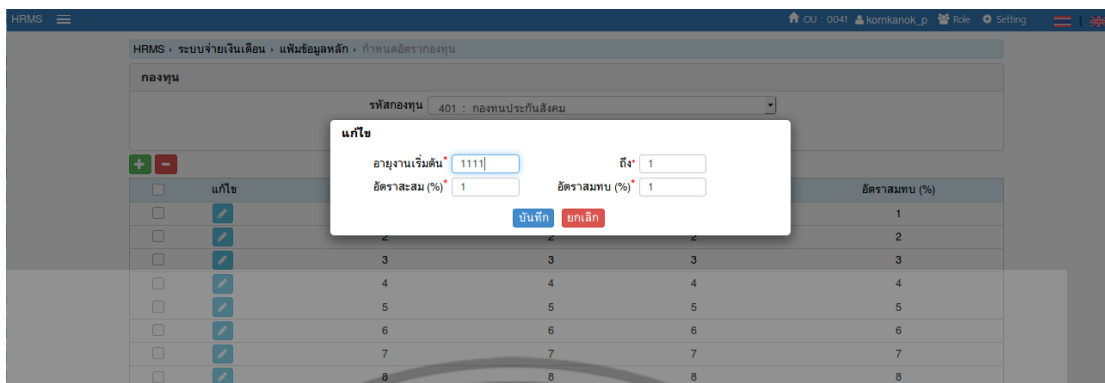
HRMS ☰

OU : 0041 kornkanok_p Role Setting

HRMS › ระบบจ่ายเงินเดือน › แฟ้มข้อมูลหลัก › กำหนดอัตรากองทุน

กองทุน

รหัสกองทุน 401 : กองทุนประกันสังคม

แก้ไข

อายุงานเริ่มต้น* 1111

ถึง* 1

อัตราสะสม (%)* 1

อัตราสมทบ (%)* 1

บันทึก ยกเลิก

+ −

| | แก้ไข | | | | อัตราสมทบ (%) |
|---|---|---|---|---|---|
| | | | | | 1 |
| | | 2 | 2 | 2 | 2 |
| | | 3 | 3 | 3 | 3 |
| | | 4 | 4 | 4 | 4 |
| | | 5 | 5 | 5 | 5 |
| | | 6 | 6 | 6 | 6 |
| | | 7 | 7 | 7 | 7 |
| | | 8 | 8 | 8 | 8 |